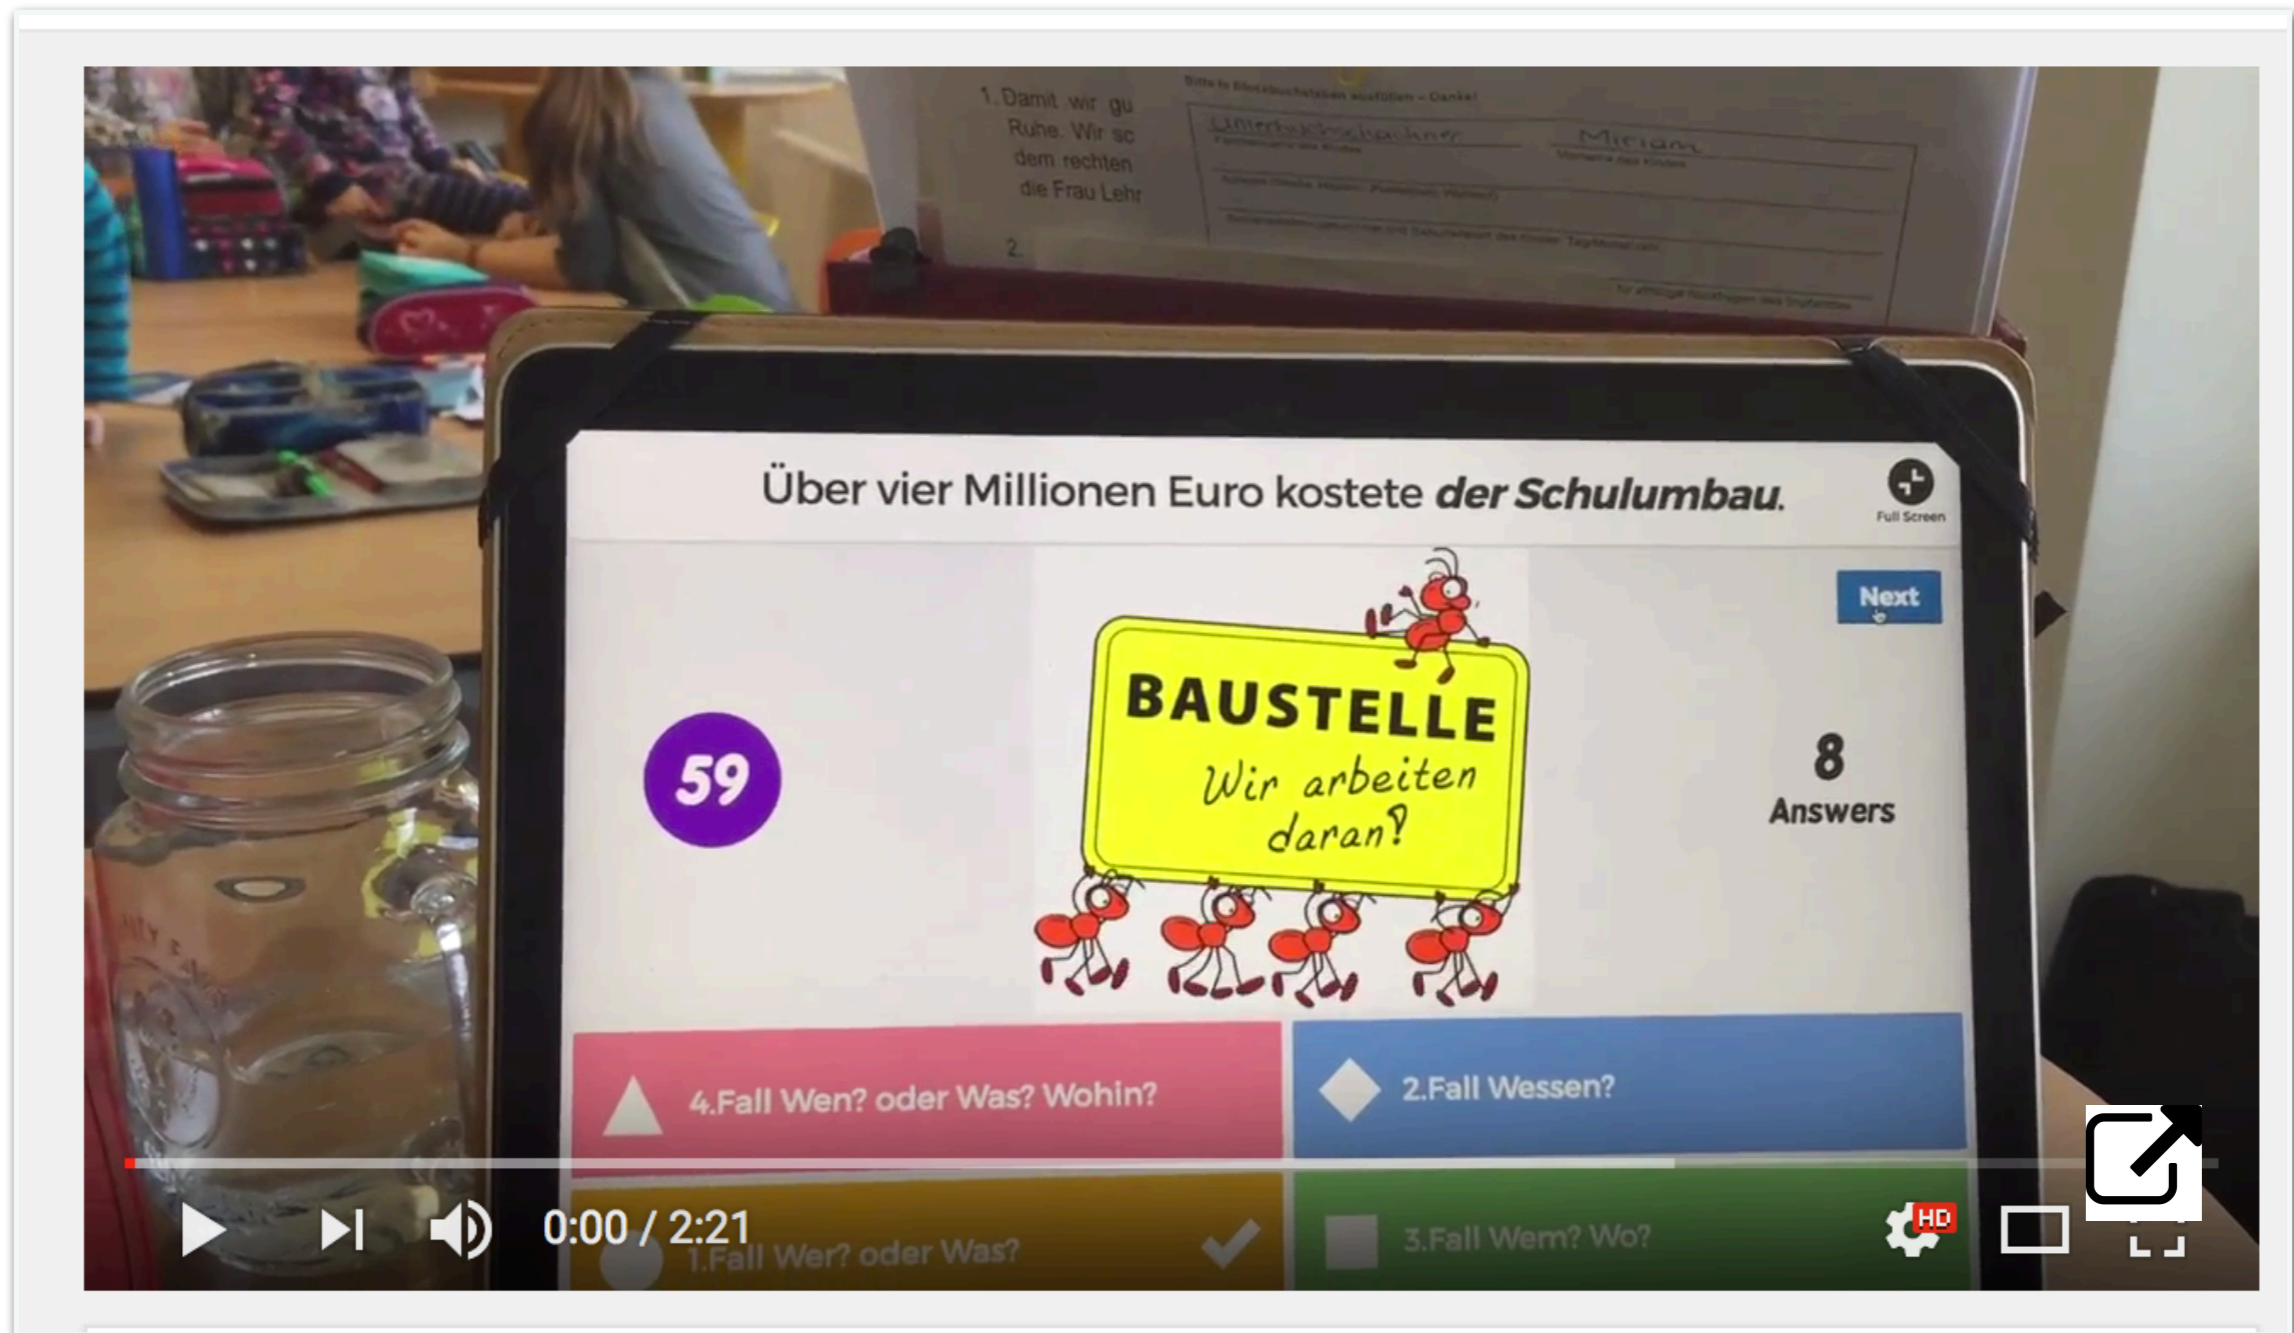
1. Damit wir gu
Ruhe. Wir sc
dem rechten
die Frau Lehr

2.

Bitte in Blockbuchstaben ausfüllen – Danke!

Unterbuchschachner Miriam

Über vier Millionen Euro kostete ***der Schulumbau.***

Full Screen

Next

59

BAUSTELLE
Wir arbeiten daran!

8
Answers

4.Fall Wen? oder Was? Wohin?

2.Fall Wessen?

1.Fall Wer? oder Was?

3.Fall Wem? Wo?

0:00 / 2:21

HD